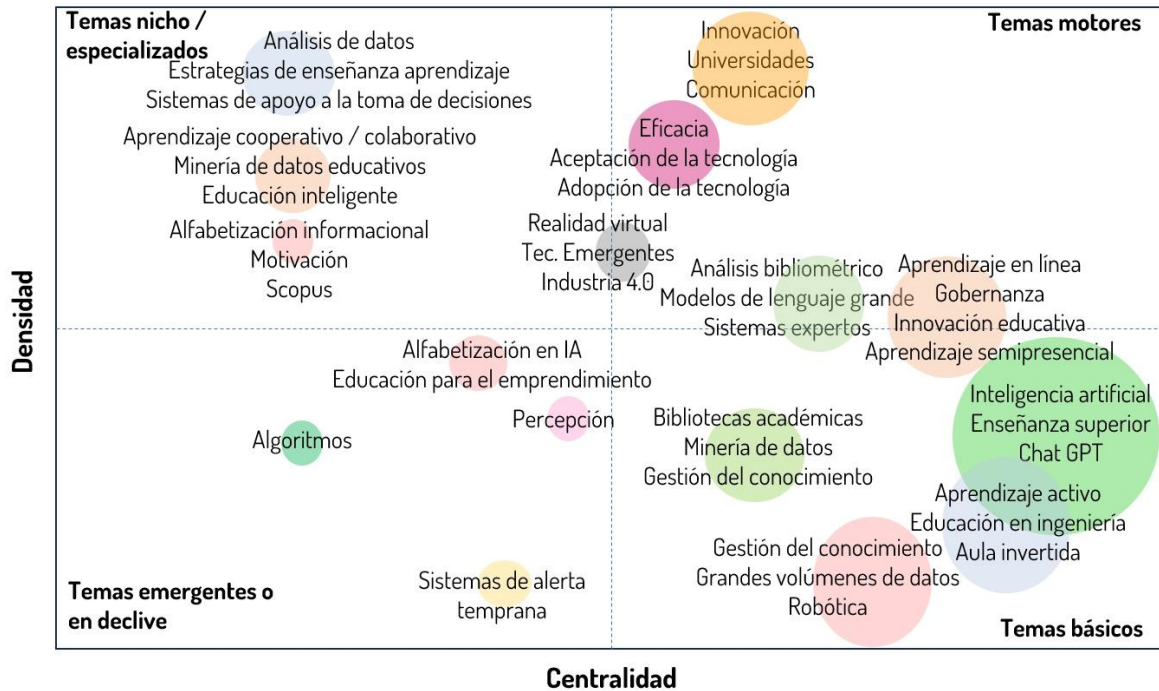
Temas nicho / especializados

Análisis de datos
Estrategias de enseñanza aprendizaje
Sistemas de apoyo a la toma de decisiones

Aprendizaje cooperativo / colaborativo
Minería de datos educativos
Educación inteligente

Alfabetización informacional
Motivación
Scopus

Temas motores

Innovación
Universidades
Comunicación

Eficacia
Aceptación de la tecnología
Adopción de la tecnología

Realidad virtual
Tec. Emergentes
Industria 4.0

Análisis bibliométrico
Modelos de lenguaje grande
Sistemas expertos

Aprendizaje en línea
Gobernanza
Innovación educativa
Aprendizaje semipresencial

Densidad

Alfabetización en IA
Educación para el emprendimiento

Percepción

Algoritmos

Bibliotecas académicas
Minería de datos
Gestión del conocimiento

Inteligencia artificial
Enseñanza superior
Chat GPT

Aprendizaje activo
Educación en ingeniería
Aula invertida

Gestión del conocimiento
Grandes volúmenes de datos
Robótica

Temas emergentes o en declive

Sistemas de alerta temprana

Temas básicos

Centralidad